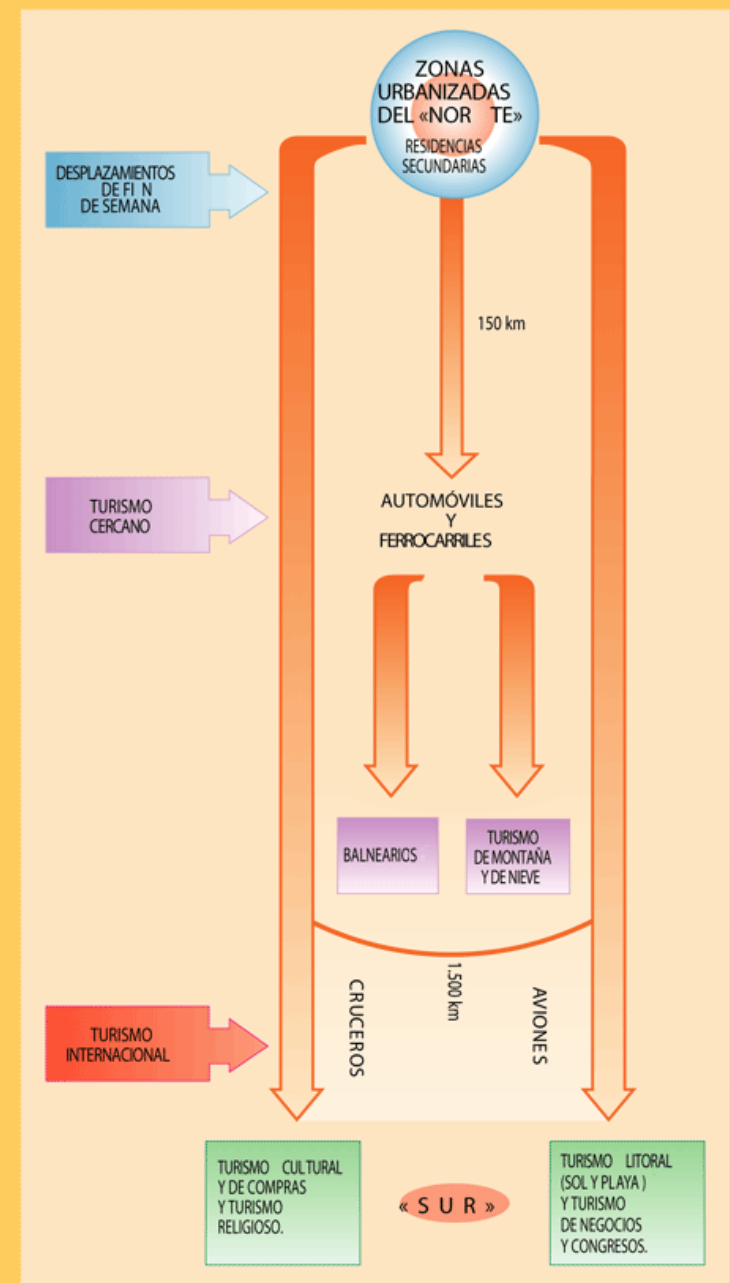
ZONAS URBANIZADAS DEL «NOR TE»

RESIDENCIAS SECUNDARIAS

DESPLAZAMIENTOS DE FI N DE SEMANA

150 km

TURISMO CERCANO

AUTOMÓVILES Y FERROCARRILES

BALNEARIOS

TURISMO DE MONTAÑA Y DE NIEVE

CRUCEROS

1.500 km

AVIONES

TURISMO INTERNACIONAL

TURISMO CULTURAL Y DE COMPRAS Y TURISMO RELIGIOSO.

« S U R »

TURISMO LITORAL (SOL Y PLAYA ) Y TURISMO DE NEGOCIOS Y CONGRESOS.